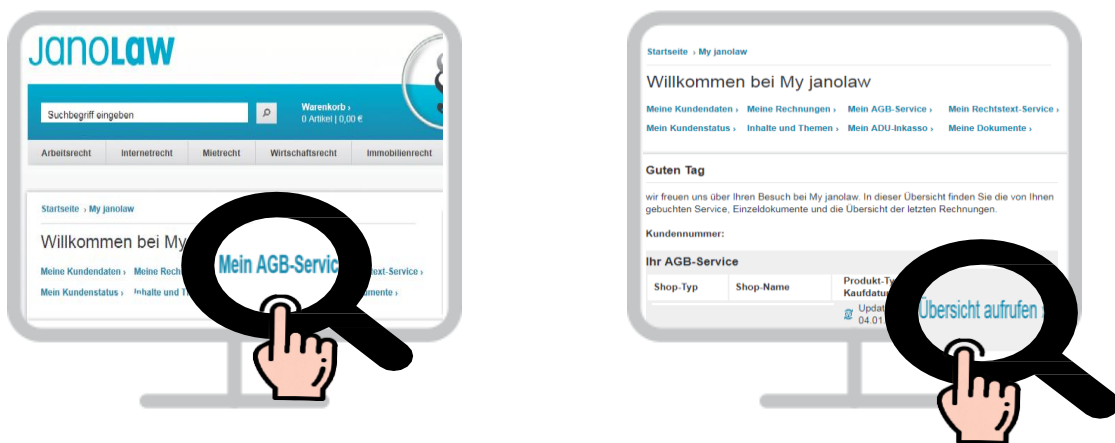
JANOLAW

Suchbegriff eingeben

Warenkorb ›
0 Artikel | 0,00 €

Arbeitsrecht
Internetrecht
Mietrecht
Wirtschaftsrecht
Immobilienrecht

Startseite › My janolaw

Willkommen bei My

Meine Kundendaten › Meine Rech

Mein AGB-Servic

text-Service ›

Mein Kundenstatus › Inhalte und T

umente ›

Startseite › My janolaw

Willkommen bei My janolaw

Meine Kundendaten › Meine Rechnungen › Mein AGB-Service › Mein Rechtstext-Service ›
Mein Kundenstatus › Inhalte und Themen › Mein ADU-Inkasso › Meine Dokumente ›

Guten Tag

wir freuen uns über Ihren Besuch bei My janolaw. In dieser Übersicht finden Sie die von Ihnen gebuchten Service, Einzeldokumente und die Übersicht der letzten Rechnungen.

Kundennummer:

Ihr AGB-Service

| Shop-Typ | Shop-Name | Produkt-Ty Kaufdatu |
|---|---|---|
| | | Updat 04.01 |

Übersicht aufrufen